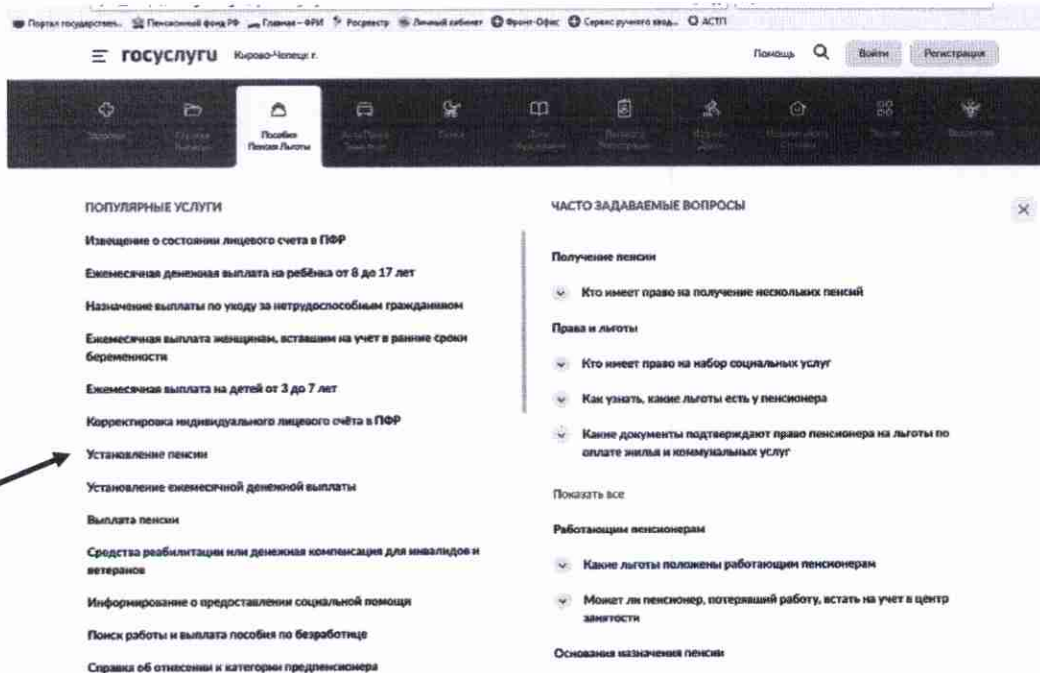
Портал государствен... Пенсионный фонд РФ Главная – ФРИ Росреестр Личный кабинет Фронт-Офис Сервис ручного ввод... АСТП

госуслуги Кирово-Чепецк г.

Помощь Войти Регистрация

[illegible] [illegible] Пособия Пенсии Льготы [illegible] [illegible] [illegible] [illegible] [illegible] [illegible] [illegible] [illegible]

ПОПУЛЯРНЫЕ УСЛУГИ

Извещение о состоянии лицевого счета в ПФР

Ежемесячная денежная выплата на ребёнка от 8 до 17 лет

Назначение выплаты по уходу за нетрудоспособным гражданином

Ежемесячная выплата женщинам, вставшим на учет в ранние сроки беременности

Ежемесячная выплата на детей от 3 до 7 лет

Корректировка индивидуального лицевого счёта в ПФР

Установление пенсии

Установление ежемесячной денежной выплаты

Выплата пенсии

Средства реабилитации или денежная компенсация для инвалидов и ветеранов

Информирование о предоставлении социальной помощи

Поиск работы и выплата пособия по безработице

Справка об отнесении к категории предпенсионера

ЧАСТО ЗАДАВАЕМЫЕ ВОПРОСЫ

Получение пенсии

Кто имеет право на получение нескольких пенсий

Права и льготы

Кто имеет право на набор социальных услуг

Как узнать, какие льготы есть у пенсионера

Какие документы подтверждают право пенсионера на льготы по оплате жилья и коммунальных услуг

Показать все

Работающим пенсионерам

Какие льготы положены работающим пенсионерам

Может ли пенсионер, потерявший работу, встать на учет в центр занятости

Основания назначения пенсии